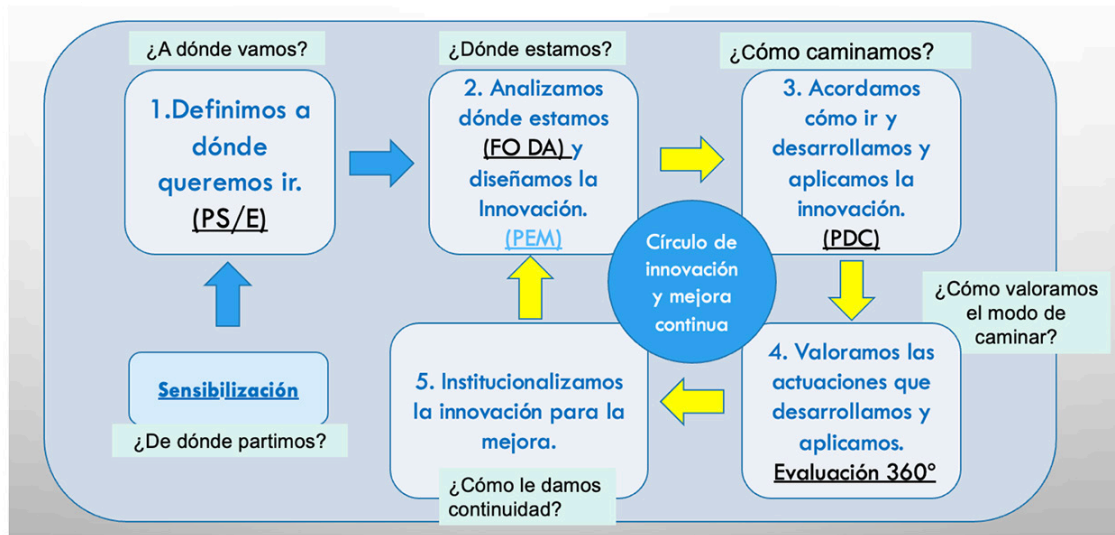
¿A dónde vamos?

1.Definimos a dónde queremos ir. (PS/E)

¿Dónde estamos?

2. Analizamos dónde estamos (FO DA) y diseñamos la Innovación. (PEM)

¿Cómo caminamos?

3. Acordamos cómo ir y desarrollamos y aplicamos la innovación. (PDC)

Círculo de innovación y mejora continua

¿Cómo valoramos el modo de caminar?

4. Valoramos las actuaciones que desarrollamos y aplicamos. Evaluación 360°

5. Institucionalizamos la innovación para la mejora.

¿Cómo le damos continuidad?

Sensibilización

¿De dónde partimos?